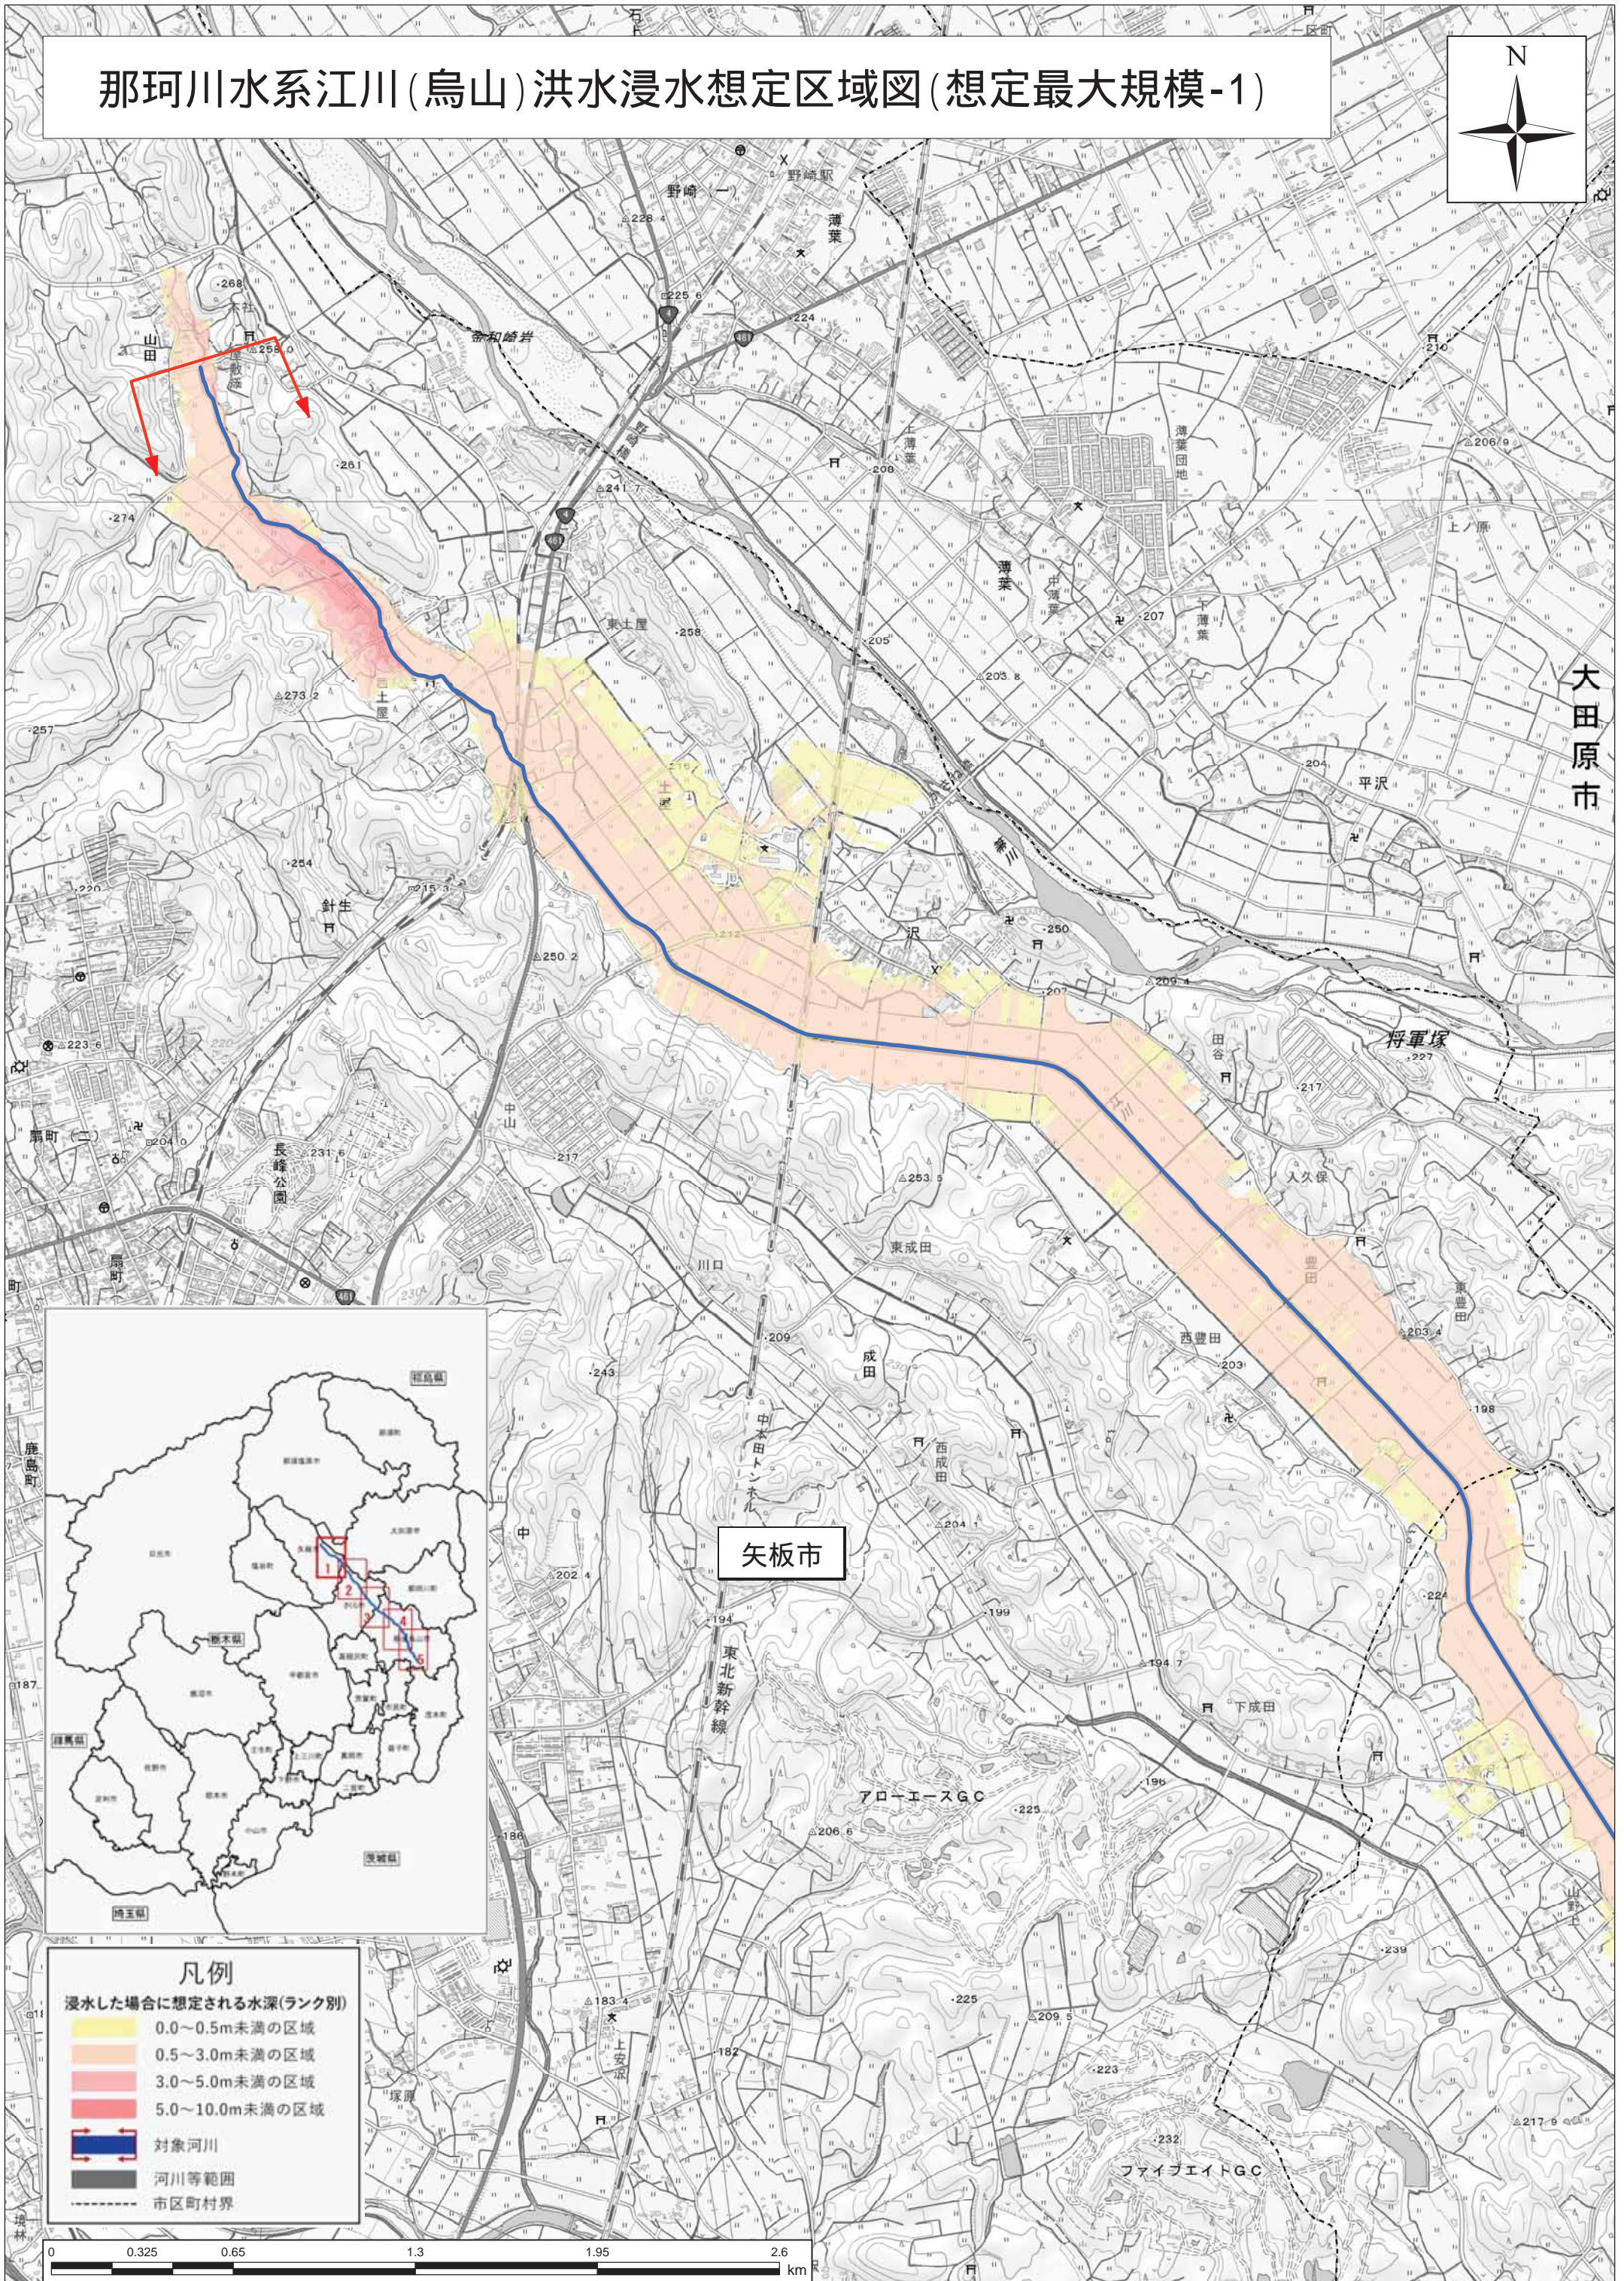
那珂川水系江川(烏山)洪水浸水想定区域図(想定最大規模-1)

N

野崎駅
野崎
薄葉
228.4
225.6
224
268
山田
258.0
261
274
241.7
東土屋
258
205
203.8
薄葉
207
薄葉団地
206.9
上ノ原
大田原市
273.2
西土屋
257
254
220
針生
215.3
250.2
250
209.4
207
田谷
将軍塚
227
217
平沢
204
223.6
扇町(二)
204.0
長峰公園
231.6
中山
217
253.5
東成田
入久保
扇町
川口
209
成田
243
西豊田
203
東豊田
203.4
198
西成田
204.1
中
202.4
矢板市
199
194
東北新幹線
194.7
下成田
224
アローエースGC
225
206.6
186
196
239
183.4
225
209
上安沢
182
223
232
217.9
ファイブエイトGC
187

凡例
浸水した場合に想定される水深(ランク別)
0.0~0.5m未満の区域
0.5~3.0m未満の区域
3.0~5.0m未満の区域
5.0~10.0m未満の区域
対象河川
河川等範囲
市区町村界

0 0.325 0.65 1.3 1.95 2.6 km

栃木県
群馬県
埼玉県
茨城県
福島県